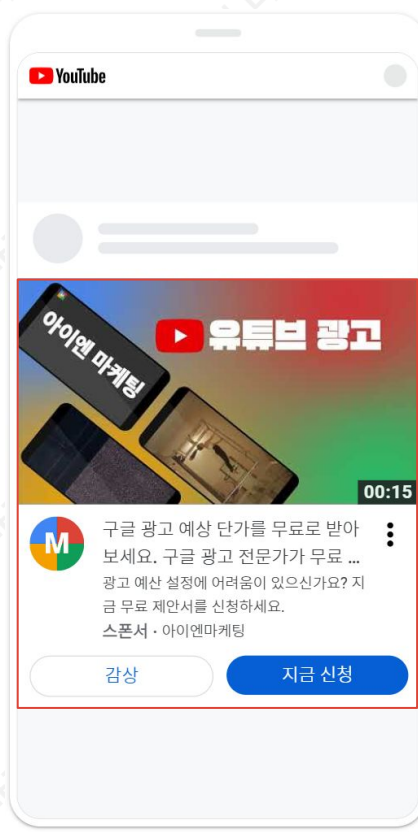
YouTube

아이엔 마케팅

유튜브 광고

00:15

M

구글 광고 예상 단가를 무료로 받아보세요. 구글 광고 전문가가 무료 ...

광고 예산 설정에 어려움이 있으신가요? 지금 무료 제안서를 신청하세요.

스폰서 · 아이엔마케팅

감상

지금 신청